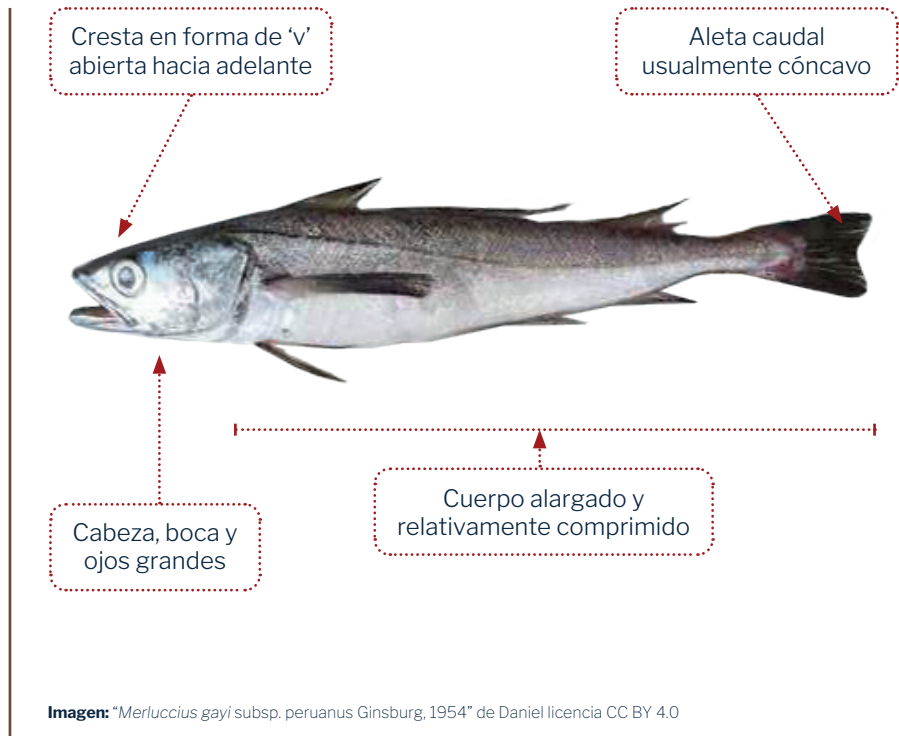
Cresta en forma de ‘v’ abierta hacia adelante

Aleta caudal usualmente cóncavo

Cabeza, boca y ojos grandes

Cuerpo alargado y relativamente comprimido

**Imagen:** “*Merluccius gayi* subsp. peruanus Ginsburg, 1954” de Daniel licencia CC BY 4.0